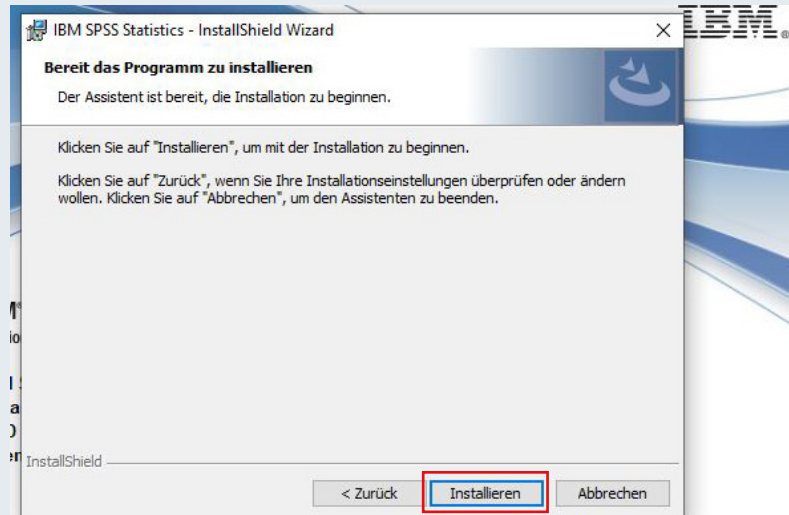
IBM SPSS Statistics - InstallShield Wizard

×

IBM.

Bereit das Programm zu installieren

Der Assistent ist bereit, die Installation zu beginnen.

Klicken Sie auf "Installieren", um mit der Installation zu beginnen.

Klicken Sie auf "Zurück", wenn Sie Ihre Installationseinstellungen überprüfen oder ändern wollen. Klicken Sie auf "Abbrechen", um den Assistenten zu beenden.

InstallShield

< Zurück

Installieren

Abbrechen